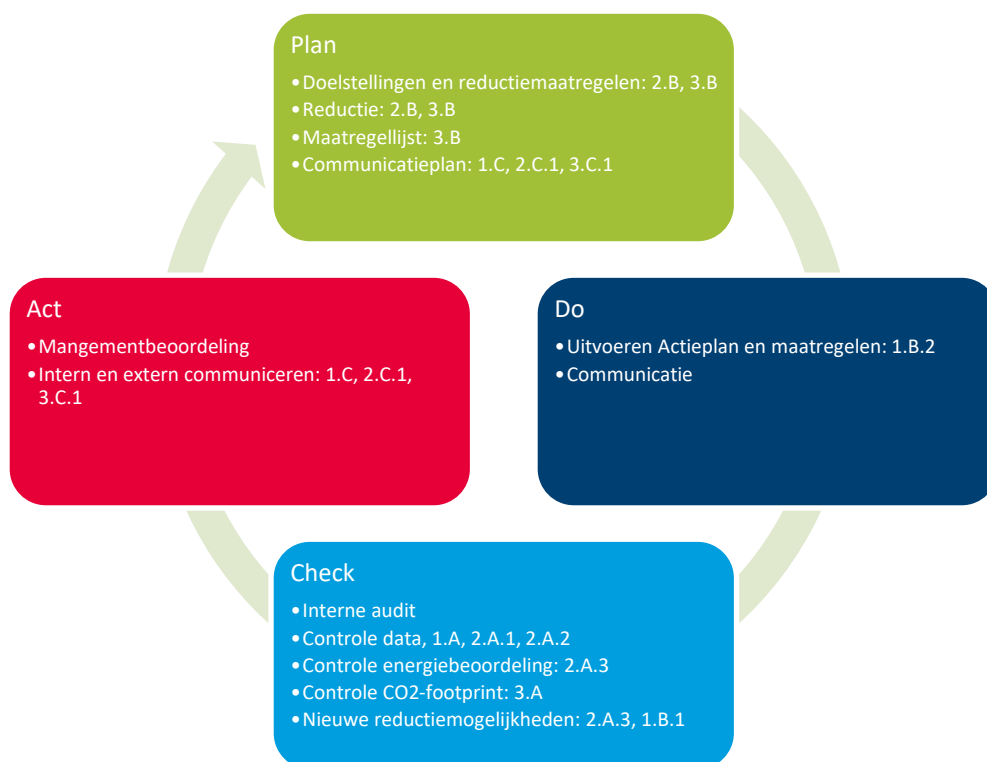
Plan
•Doelstellingen en reductiemaatregelen: 2.B, 3.B
•Reductie: 2.B, 3.B
•Maatregellijst: 3.B
•Communicatieplan: 1.C, 2.C.1, 3.C.1

Act
•Mangementbeoordeling
•Intern en extern communiceren: 1.C, 2.C.1, 3.C.1

Do
•Uitvoeren Actieplan en maatregelen: 1.B.2
•Communicatie

Check
•Interne audit
•Controle data, 1.A, 2.A.1, 2.A.2
•Controle energiebeoordeling: 2.A.3
•Controle CO2-footprint: 3.A
•Nieuwe reductiemogelijkheden: 2.A.3, 1.B.1